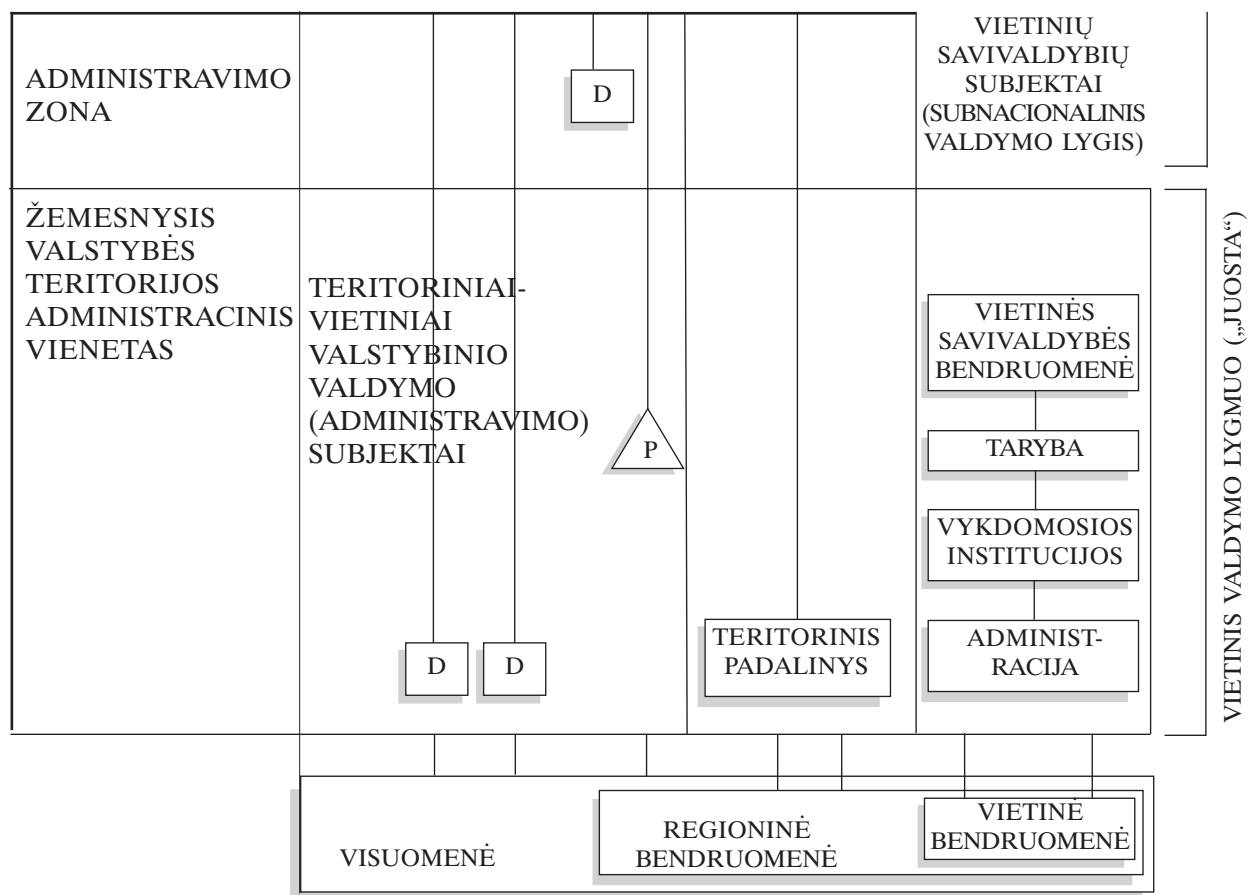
ADMINISTRAVIMO ZONA

D

VIETINIŲ SAVIVALDYBIŲ SUBJEKTAI (SUBNACIONALINIS VALDYMO LYGIS)

ŽEMESNYSIS VALSTYBĖS TERITORIJOS ADMINISTRACINIS VIENETAS

TERITORINIAI-VIETINIAI VALSTYBINIO VALDYMO (ADMINISTRAVIMO) SUBJEKTAI

P

VIETINĖS SAVIVALDYBĖS BENDRUOMENĖ

TARYBA

VYKDOMOSIOS INSTITUCIJOS

ADMINIST-RACIJA

D

D

TERITORINIS PADALINYS

VIETINIS VALDYMO LYGMUO („JUOSTA“)

VISUOMENĖ

REGIONINĖ BENDRUOMENĖ

VIETINĖ BENDRUOMENĖ